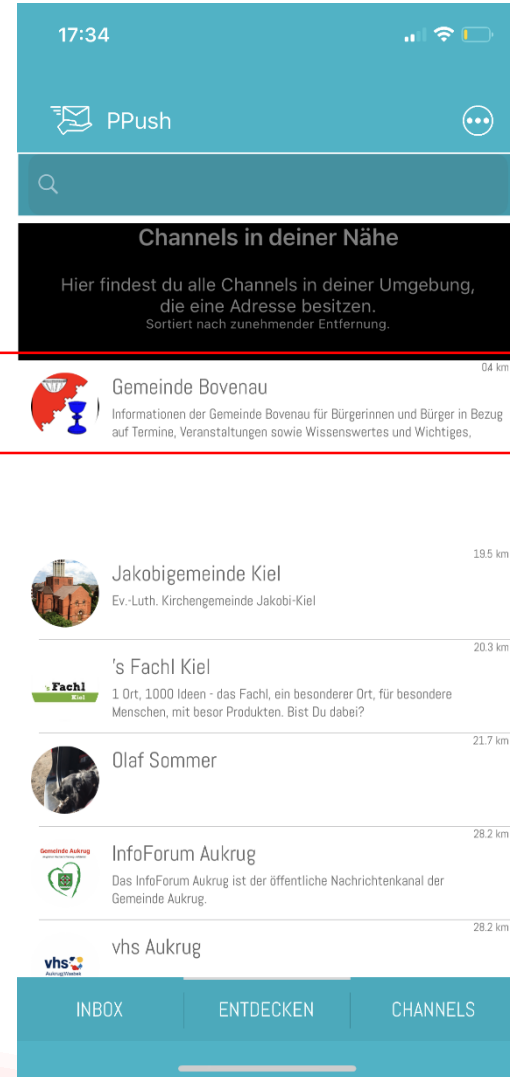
17:34

PPush

Channels in deiner Nähe

Hier findest du alle Channels in deiner Umgebung, die eine Adresse besitzen.
Sortiert nach zunehmender Entfernung.

04 km
Gemeinde Bovenau
Informationen der Gemeinde Bovenau für Bürgerinnen und Bürger in Bezug auf Termine, Veranstaltungen sowie Wissenswertes und Wichtiges,

19.5 km
Jakobigemeinde Kiel
Ev.-Luth. Kirchengemeinde Jakobi-Kiel

20.3 km
's Fachl Kiel
1 Ort, 1000 Ideen - das Fachl, ein besonderer Ort, für besondere Menschen, mit besor Produkten. Bist Du dabei?

21.7 km
Olaf Sommer

28.2 km
InfoForum Aukrug
Das InfoForum Aukrug ist der öffentliche Nachrichtenkanal der Gemeinde Aukrug.

28.2 km
vhs Aukrug

INBOX
ENTDECKEN
CHANNELS